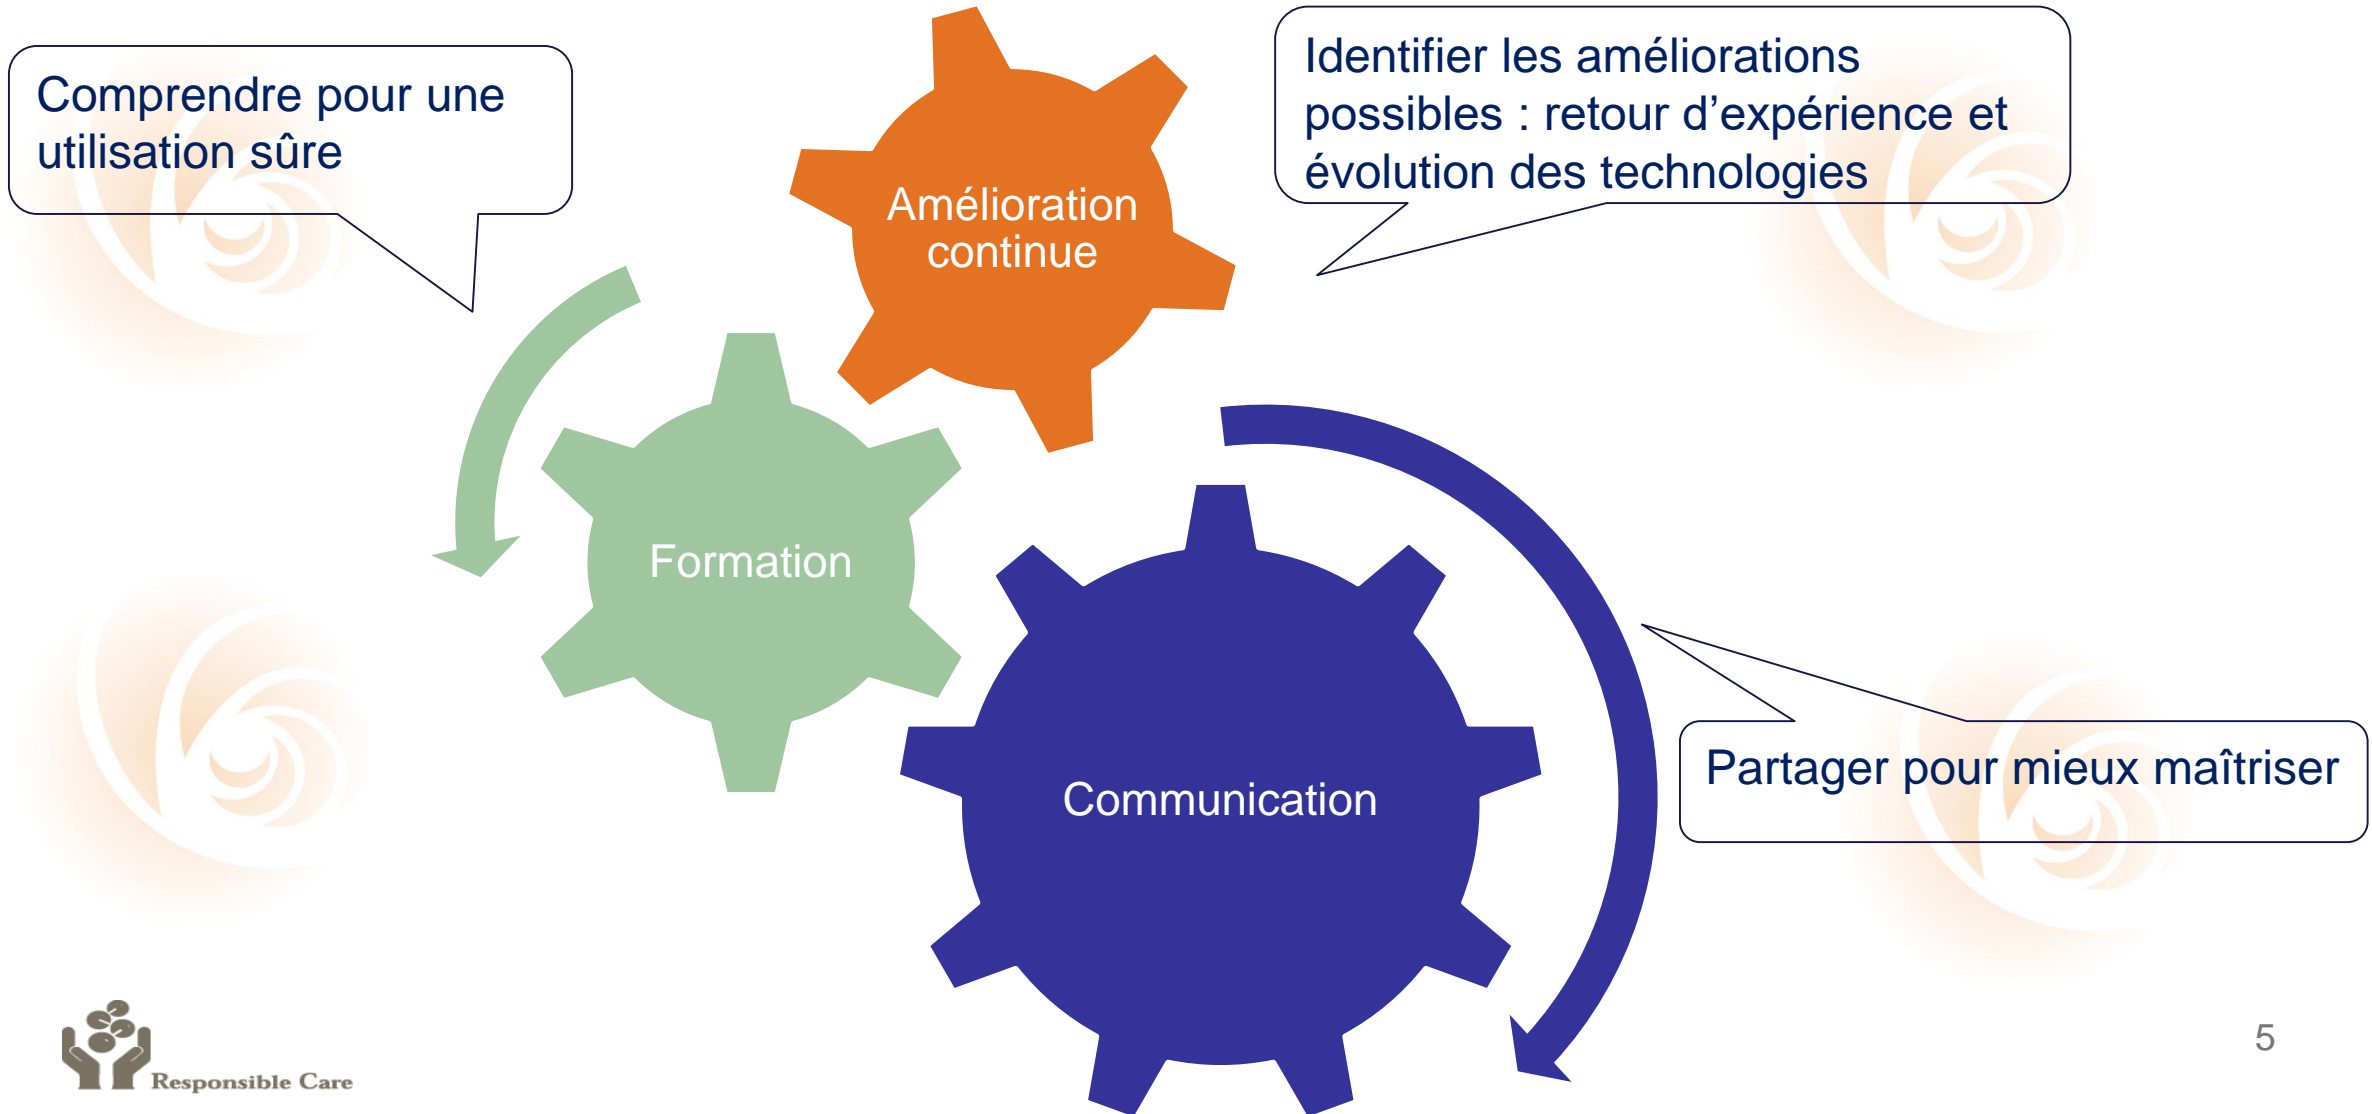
Comprendre pour une utilisation sûre

Amélioration continue

Identifier les améliorations possibles : retour d’expérience et évolution des technologies

Formation

Communication

Partager pour mieux maîtriser

Responsible Care

5